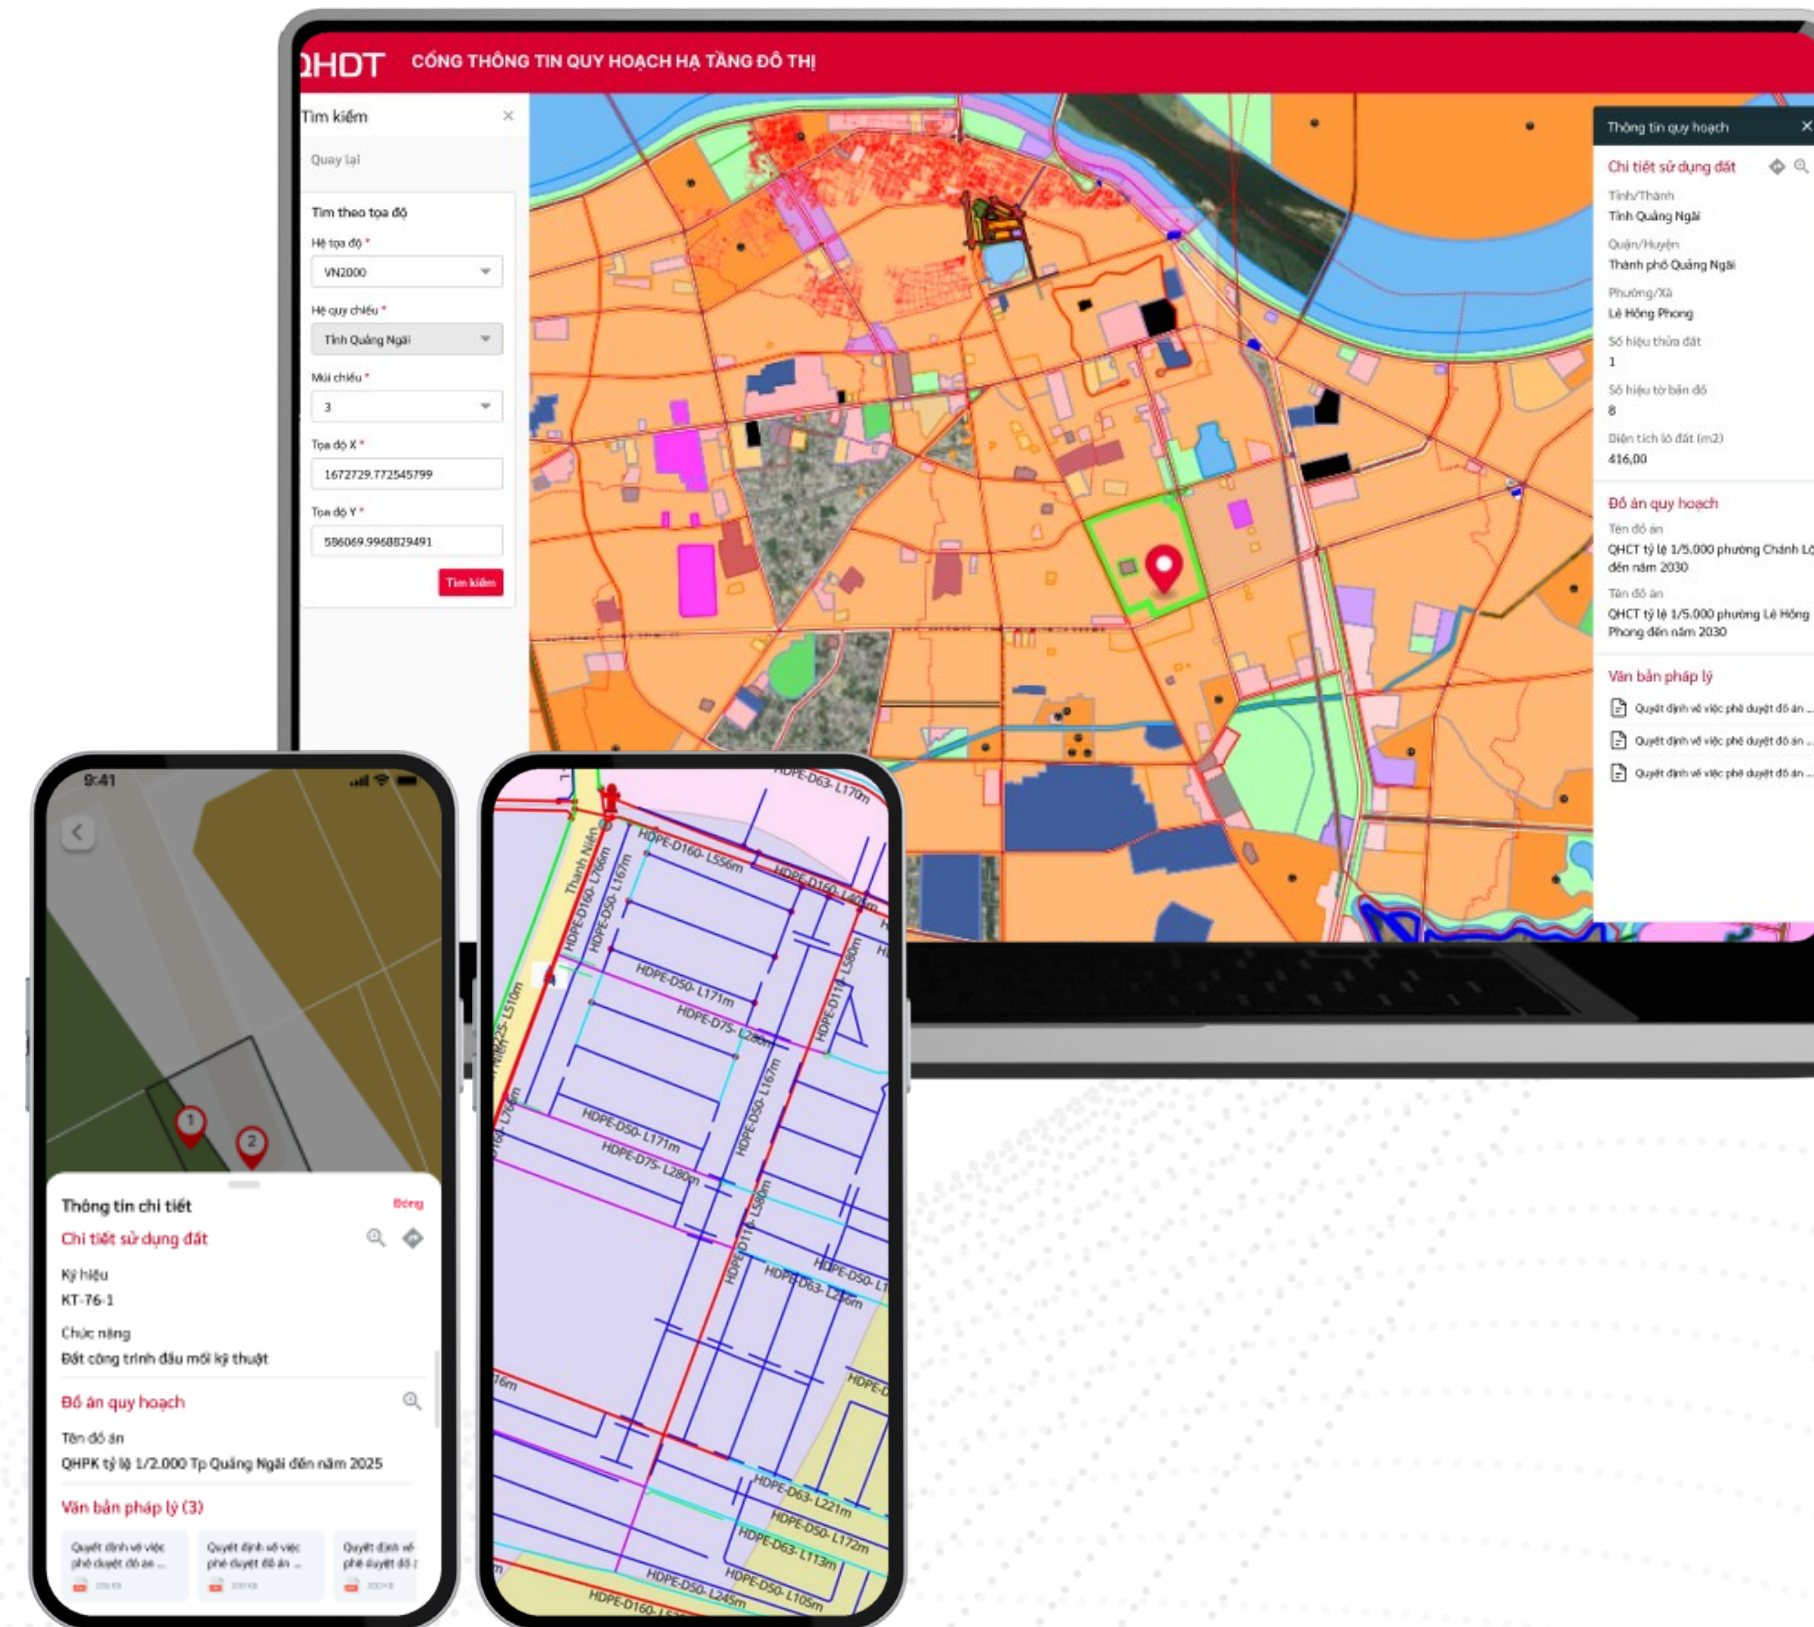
QHDT CỔNG THÔNG TIN QUY HOẠCH HẠ TẦNG ĐÔ THỊ

Tìm kiếm ×

Quay lại

Tìm theo tọa độ

Hệ tọa độ *

VN2000

Hệ quy chiếu *

Tỉnh Quảng Ngãi

Múi chiếu *

3

Tọa độ X *

1672729.772545799

Tọa độ Y *

586069.9968829491

Tìm kiếm

Thông tin quy hoạch ×

Chi tiết sử dụng đất

Tỉnh/Thành

Tỉnh Quảng Ngãi

Quận/Huyện

Thành phố Quảng Ngãi

Phường/Xã

Lê Hồng Phong

Số hiệu thửa đất

1

Số hiệu tờ bản đồ

8

Diện tích lô đất (m2)

416,00

Đồ án quy hoạch

Tên đồ án

QHCT tỷ lệ 1/5.000 phường Chánh Lộ đến năm 2030

Tên đồ án

QHCT tỷ lệ 1/5.000 phường Lê Hồng Phong đến năm 2030

Văn bản pháp lý

Quyết định về việc phê duyệt đồ án ...

Quyết định về việc phê duyệt đồ án ...

Quyết định về việc phê duyệt đồ án ...

9:41

Thông tin chi tiết Đóng

Chi tiết sử dụng đất

Ký hiệu

KT-76-1

Chức năng

Đất công trình đầu mối kỹ thuật

Đồ án quy hoạch

Tên đồ án

QHPK tỷ lệ 1/2.000 Tp Quảng Ngãi đến năm 2025

Văn bản pháp lý (3)

Quyết định về việc phê duyệt đồ án ...

Quyết định về việc phê duyệt đồ án ...

Quyết định về việc phê duyệt đồ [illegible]

HDPE-D63-L170m
Thanh Niên
HDPE-D160-L556m
HDPE-D160-L766m
HDPE-D50-L167m
HDPE-D160-L40m
HDPE-D50-L171m
HDPE-D75-L280m
HDPE-D110-L580m
HDPE-D50-L167m
HDPE-D50-L171m
HDPE-D75-L280m
HDPE-D110-L580m
HDPE-D63-L286m
HDPE-D50-L1
HDPE-D63-L221m
HDPE-D50-L172m
HDPE-D63-L113m
HDPE-D50-L245m
HDPE-D50-L105m
HDPE-D160-L